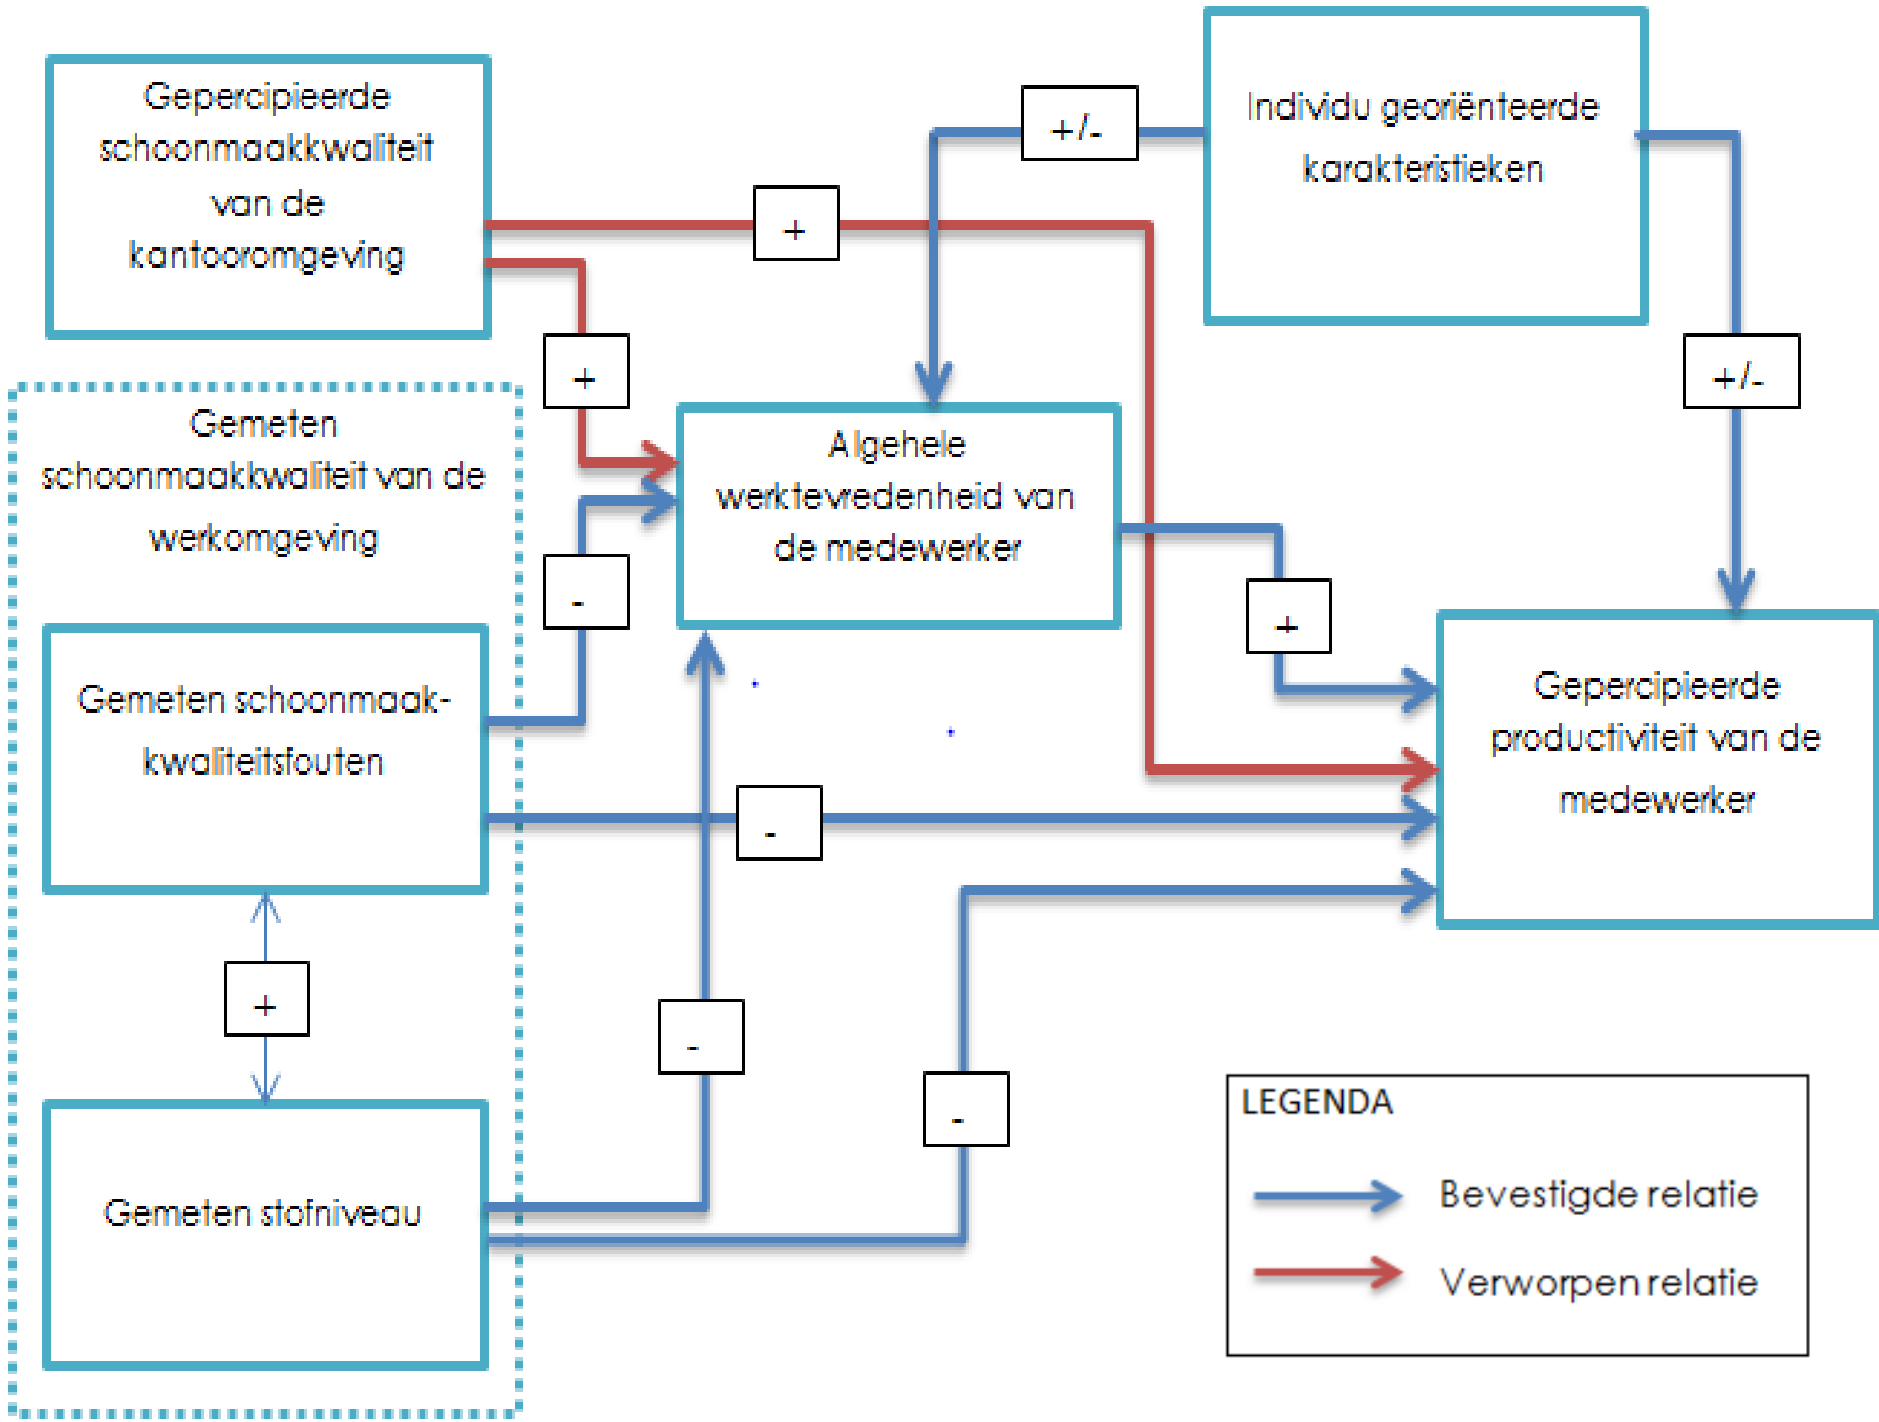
Gepercipieerde schoonmaakkwaliteit van de kantooromgeving

+

+/-

Individu georiënteerde karakteristieken

+

Gemeten schoonmaakkwaliteit van de werkomgeving

Algehele werktevredenheid van de medewerker

+/-

-

+

Gemeten schoonmaak-kwaliteitsfouten

Gepercipieerde productiviteit van de medewerker

-

+

-

-

Gemeten stofniveau

LEGENDA

Bevestigde relatie

Verworpen relatie